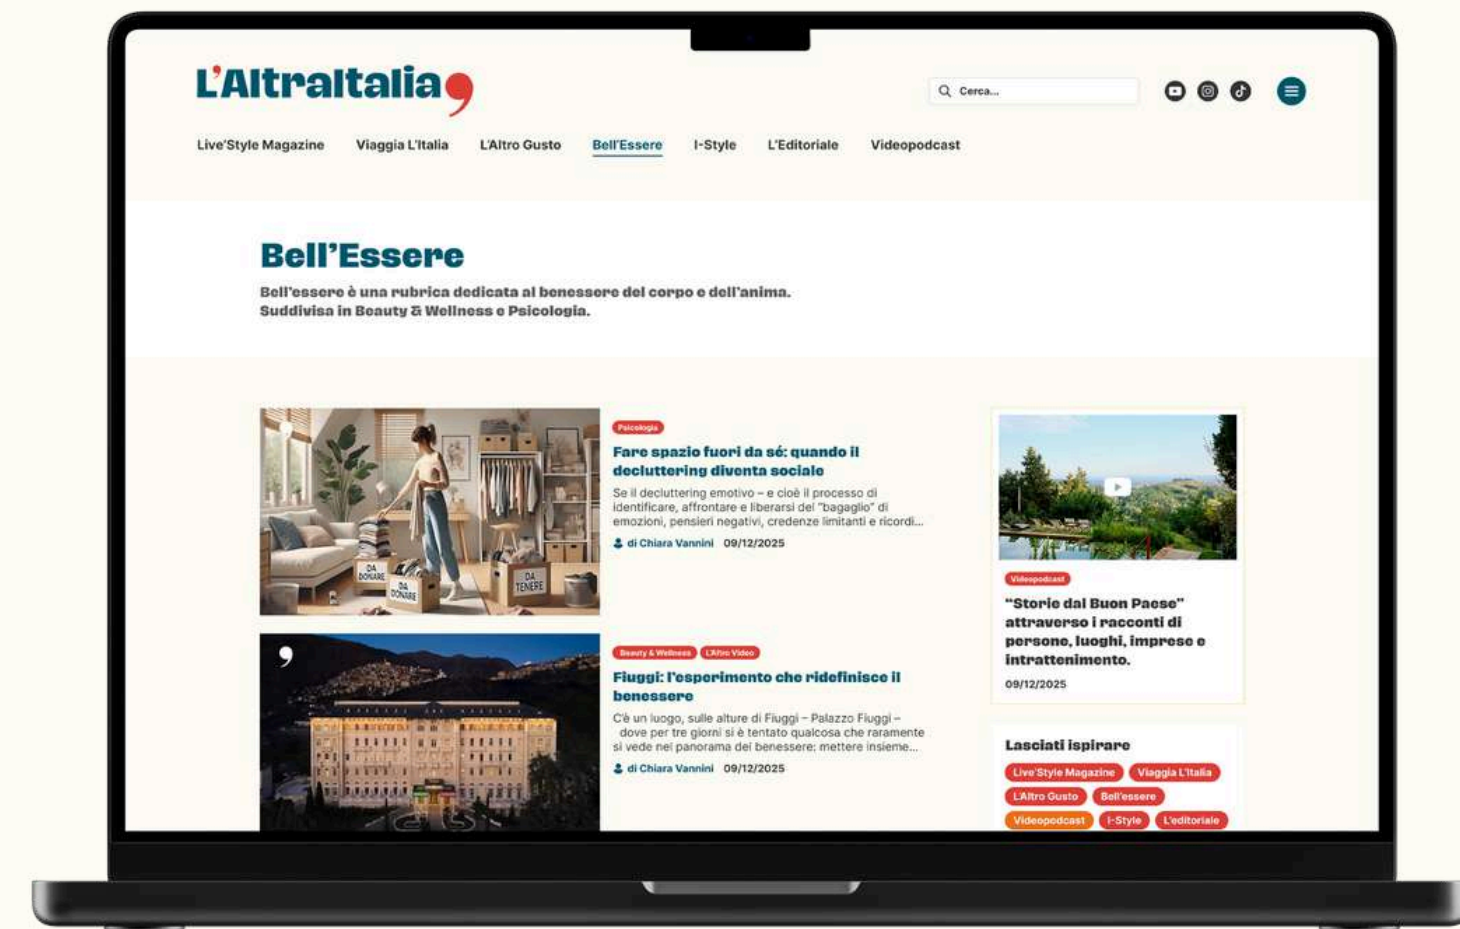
L'AltraItalia

Cerca...

Live'Style Magazine Viaggia L'Italia L'Altro Gusto Bell'Essere I-Style L'Editoriale Videopodcast

Bell'Essere

Bell'essere è una rubrica dedicata al benessere del corpo e dell'anima. Suddivisa in Beauty & Wellness e Psicologia.

DA DONARE
DA DONARE
DA TENERE

Psicologia

Fare spazio fuori da sé: quando il decluttering diventa sociale

Se il decluttering emotivo – e cioè il processo di identificare, affrontare e liberarsi del "bagaglio" di emozioni, pensieri negativi, credenze limitanti e ricordi...

di Chiara Vannini 09/12/2025

Beauty & Wellness L'Altro Video

Fiuggi: l'esperimento che ridefinisce il benessere

C'è un luogo, sulle alture di Fiuggi – Palazzo Fiuggi – dove per tre giorni si è tentato qualcosa che raramente si vede nel panorama del benessere: mettere insieme...

di Chiara Vannini 09/12/2025

Videopodcast

"Storie dal Buon Paese" attraverso i racconti di persone, luoghi, imprese e intrattenimento.

09/12/2025

Lasciati ispirare

Live'Style Magazine Viaggia L'Italia L'Altro Gusto Bell'essere Videopodcast I-Style L'editoriale